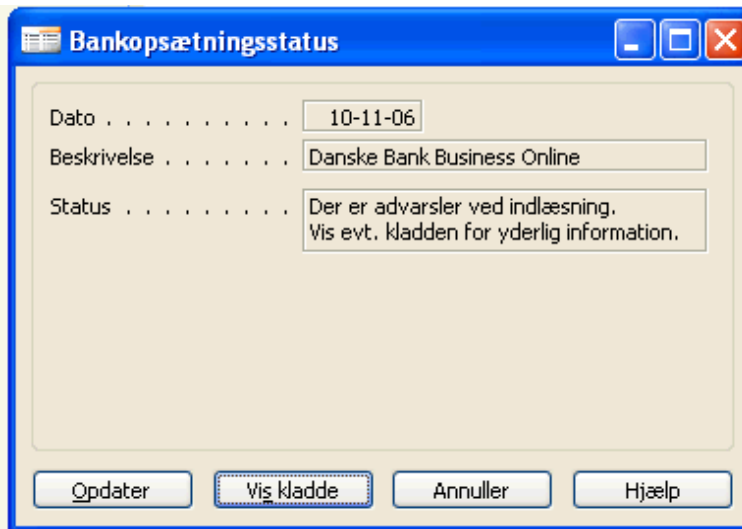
Bankopsætningsstatus

Dato . . . . . . . . . . . 10-11-06

Beskrivelse . . . . . . . Danske Bank Business Online

Status . . . . . . . . . . Der er advarsler ved indlæsning.
Vis evt. kladden for yderlig information.

Opdater | Vis kladde | Annuller | Hjælp